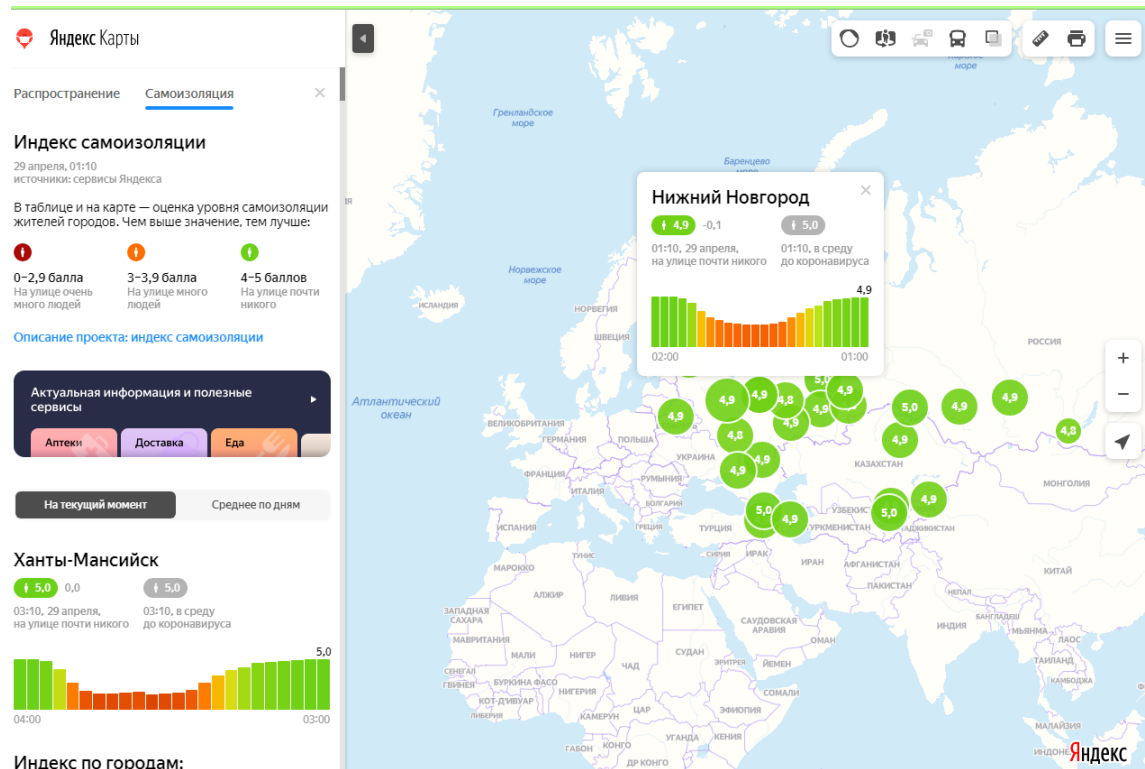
Яндекс Карты

Распространение Самоизоляция ×

Индекс самоизоляции

29 апреля, 01:10
источники: сервисы Яндекса

В таблице и на карте — оценка уровня самоизоляции жителей городов. Чем выше значение, тем лучше:

0–2,9 балла
На улице очень много людей

3–3,9 балла
На улице много людей

4–5 баллов
На улице почти никого

Описание проекта: индекс самоизоляции

Актуальная информация и полезные сервисы

Аптеки Доставка Еда

На текущий момент Среднее по дням

Ханты-Мансийск

5,0 0,0
03:10, 29 апреля, на улице почти никого

5,0
03:10, в среду до коронавируса

5,0
04:00 03:00

Индекс по городам:

Нижний Новгород ×

4,9 -0,1
01:10, 29 апреля, на улице почти никого

5,0
01:10, в среду до коронавируса

4,9
02:00 01:00

Гренландское море
Баренцево море
Норвежское море
Атлантический океан
море
ИСЛАНДИЯ
НОРВЕГИЯ
ШВЕЦИЯ
РОССИЯ
ВЕЛИКОБРИТАНИЯ
ГЕРМАНИЯ
ПОЛЬША
УКРАИНА
ФРАНЦИЯ
ИТАЛИЯ
РУМЫНИЯ
ИСПАНИЯ
ТУРЦИЯ
КАЗАХСТАН
УЗБЕКИСТАН
ТУРКМЕНИСТАН
МОНГОЛИЯ
КИТАЙ
ИРАК
ИРАН
АФГАНИСТАН
ПАКИСТАН
ИНДИЯ
МАРОККО
АЛЖИР
ЛИВИЯ
ЕГИПЕТ
САУДОВСКАЯ АРАВИЯ
ОМАН
ЙЕМЕН
СУДАН
ЧАД
НИГЕР
МАЛИ
МАВРИТАНИЯ
ЗАПАДНАЯ САХАРА
БУРКИНА ФАСО
НИГЕРИЯ
СЕНЕГАЛ
ГВИНЕЯ
КОТ-Д'ИВУАР
КАМЕРУН
ЭФИОПИЯ
СОМАЛИ
ГАБОН
КОНГО
БАНГЛАДЕШ
МЬЯНМА
ТАИЛАНД
КАМБОДЖА
МАЛАЙЗИЯ
ТАДЖИКИСТАН

4,9 4,9 4,8 4,9 4,9 4,8 4,9 4,9 5,0 4,9 4,9 4,8 4,9 4,9 4,9 4,9 5,0 4,9 5,0 4,9 5,0 4,8

Яндекс